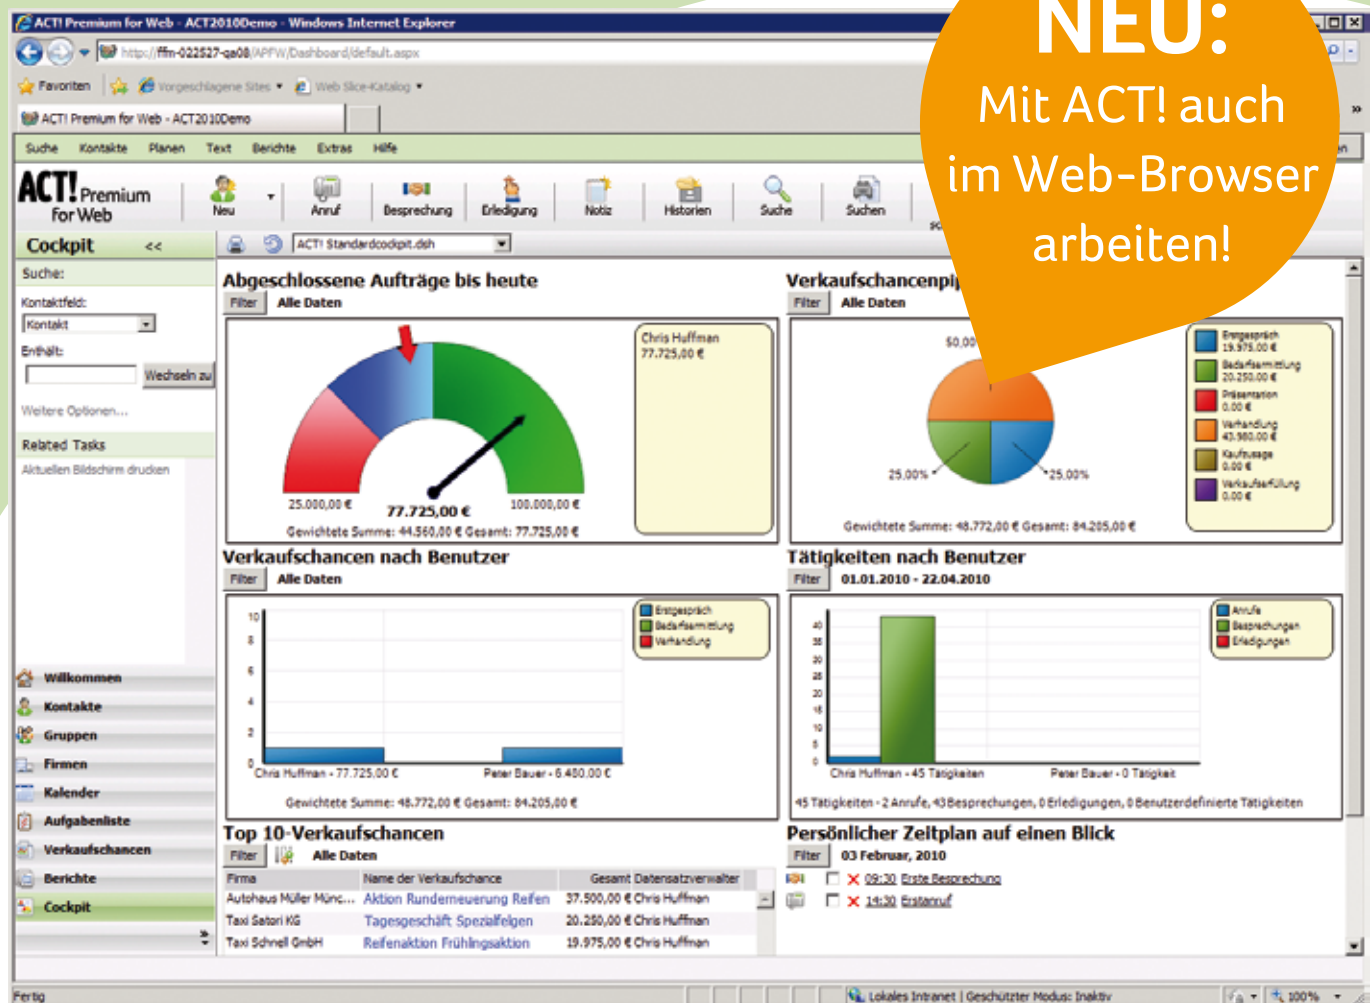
ACT! Premium for Web - ACT2010Demo - Windows Internet Explorer

http://ffm-022527-qa08/APFW/Dashboard/default.aspx

Favoriten | Vorgeschlagene Sites | Web Slice-Katalog

ACT! Premium for Web - ACT2010Demo

Suche Kontakte Planen Text Berichte Extras Hilfe

ACT! Premium for Web

Neu | Anruf | Besprechung | Erledigung | Notiz | Historien | Suche | Suchen

NEU:
Mit ACT! auch im Web-Browser arbeiten!

Cockpit <<

ACT! Standardcockpit.dsh

Suche:
Kontaktfeld:
Kontakt
Enthält:
Wechseln zu
Weitere Optionen...
Related Tasks
Aktuellen Bildschirm drucken

Abgeschlossene Aufträge bis heute
Filter Alle Daten
Chris Huffman
77.725,00 €
25.000,00 € 77.725,00 € 100.000,00 €
Gewichtete Summe: 44.560,00 € Gesamt: 77.725,00 €

Verkaufschancenpi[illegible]
Filter Alle Daten
50,00
25,00% 25,00%
Erstgespräch 19.975,00 €
Bedarfsermittlung 20.250,00 €
Präsentation 0,00 €
Verhandlung 43.980,00 €
Kaufzusage 0,00 €
Verkaufserfüllung 0,00 €
Gewichtete Summe: 48.772,00 € Gesamt: 84.205,00 €

Verkaufschancen nach Benutzer
Filter Alle Daten
Erstgespräch
Bedarfsermittlung
Verhandlung
10 8 6 4 2 0
Chris Huffman - 77.725,00 € Peter Bauer - 6.480,00 €
Gewichtete Summe: 48.772,00 € Gesamt: 84.205,00 €

Tätigkeiten nach Benutzer
Filter 01.01.2010 - 22.04.2010
Anrufe
Besprechungen
Erledigungen
40 35 30 25 20 15 10 5 0
Chris Huffman - 45 Tätigkeiten Peter Bauer - 0 Tätigkeit
45 Tätigkeiten - 2 Anrufe, 43 Besprechungen, 0 Erledigungen, 0 Benutzerdefinierte Tätigkeiten

Willkommen
Kontakte
Gruppen
Firmen
Kalender
Aufgabenliste
Verkaufschancen
Berichte
Cockpit

Top 10-Verkaufschancen
Filter Alle Daten

| Firma | Name der Verkaufschance | Gesamt | Datensatzverwalter |
|---|---|---|---|
| Autohaus Müller Münc... | Aktion Runderneuerung Reifen | 37.500,00 € | Chris Huffman |
| Taxi Satori KG | Tagesgeschäft Spezialfelgen | 20.250,00 € | Chris Huffman |
| Taxi Schnell GmbH | Reifenaktion Frühlingsaktion | 19.975,00 € | Chris Huffman |

Persönlicher Zeitplan auf einen Blick
Filter 03 Februar, 2010
09:30 Erste Besprechung
14:30 Erstanruf

Fertig | Lokales Intranet | Geschützter Modus: Inaktiv | 100%